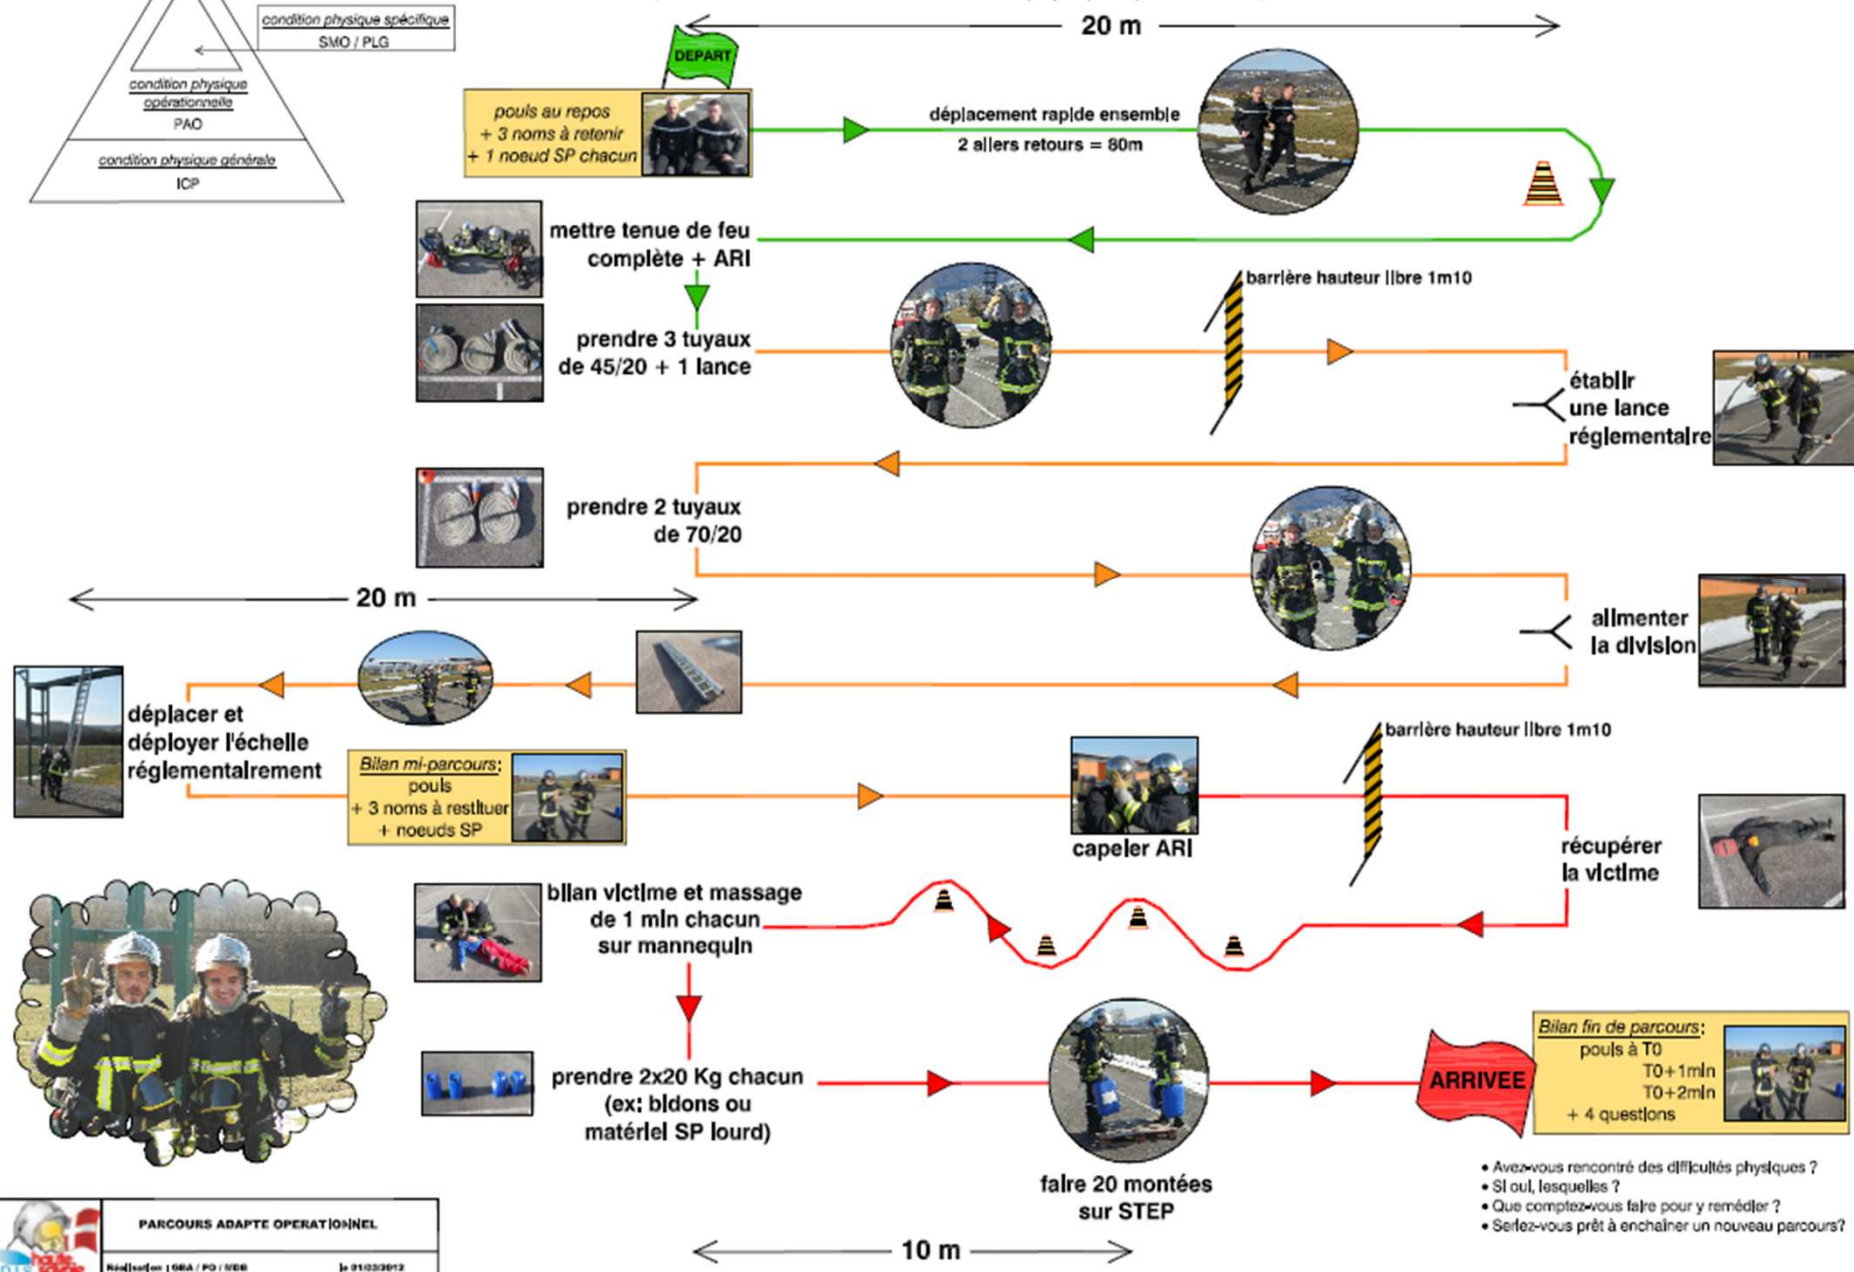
condition physique spécifique
SMO / PLG
condition physique opérationnelle
PAO
condition physique générale
ICP

20 m

DEPART

pouls au repos
+ 3 noms à retenir
+ 1 noeud SP chacun

déplacement rapide ensemble
2 allers retours = 80m

mettre tenue de feu complète + ARI

prendre 3 tuyaux de 45/20 + 1 lance

barrière hauteur libre 1m10

établir une lance réglementaire

prendre 2 tuyaux de 70/20

20 m

alimenter la division

déplacer et déployer l'échelle réglementairement

Bilan mi-parcours:
pouls
+ 3 noms à restituer
+ noeuds SP

barrière hauteur libre 1m10

capeler ARI

récupérer la victime

bilan victime et massage de 1 min chacun sur mannequin

prendre 2x20 Kg chacun (ex: bidons ou matériel SP lourd)

faire 20 montées sur STEP

ARRIVEE

Bilan fin de parcours:
pouls à T0
T0+1min
T0+2min
+ 4 questions

• Avez-vous rencontré des difficultés physiques ?
• Si oui, lesquelles ?
• Que comptez-vous faire pour y remédier ?
• Seriez-vous prêt à enchainer un nouveau parcours?

10 m

PARCOURS ADAPTE OPERATIONNEL
Réalisation : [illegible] le 01/02/2012